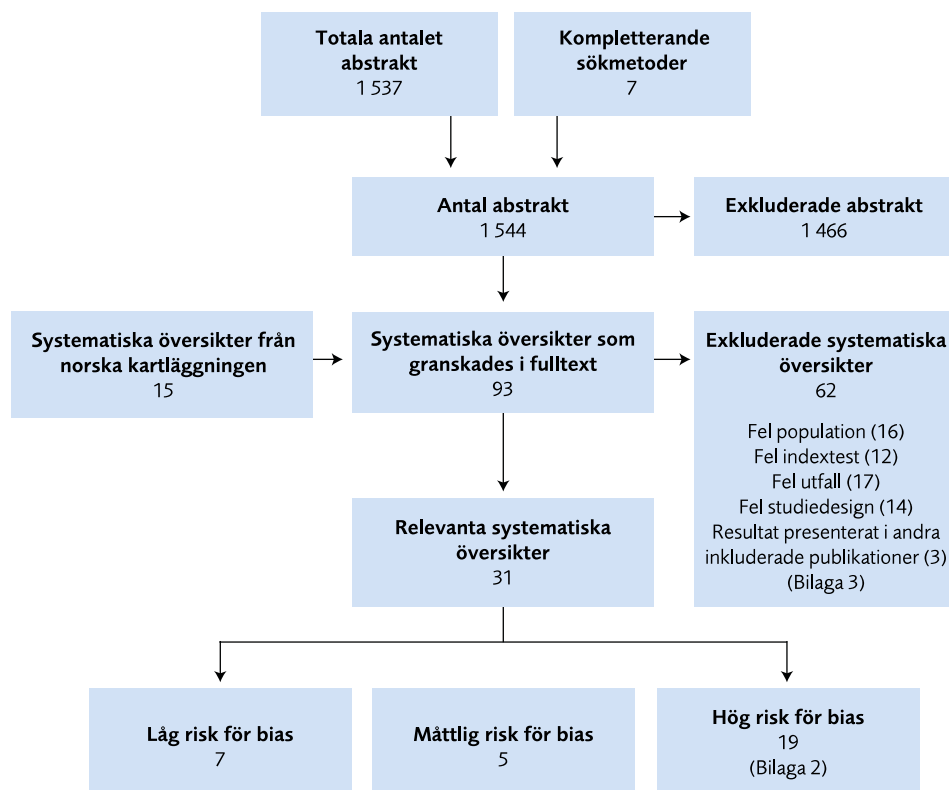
Totala antalet abstrakt
1 537

Kompletterande sökmetoder
7

Antal abstrakt
1 544

Exkluderade abstrakt
1 466

Systematiska översikter från norska kartläggningen
15

Systematiska översikter som granskades i fulltext
93

Exkluderade systematiska översikter
62

Fel population (16)
Fel indextest (12)
Fel utfall (17)
Fel studiedesign (14)
Resultat presenterat i andra inkluderade publikationer (3)
(Bilaga 3)

Relevanta systematiska översikter
31

Låg risk för bias
7

Måttlig risk för bias
5

Hög risk för bias
19
(Bilaga 2)